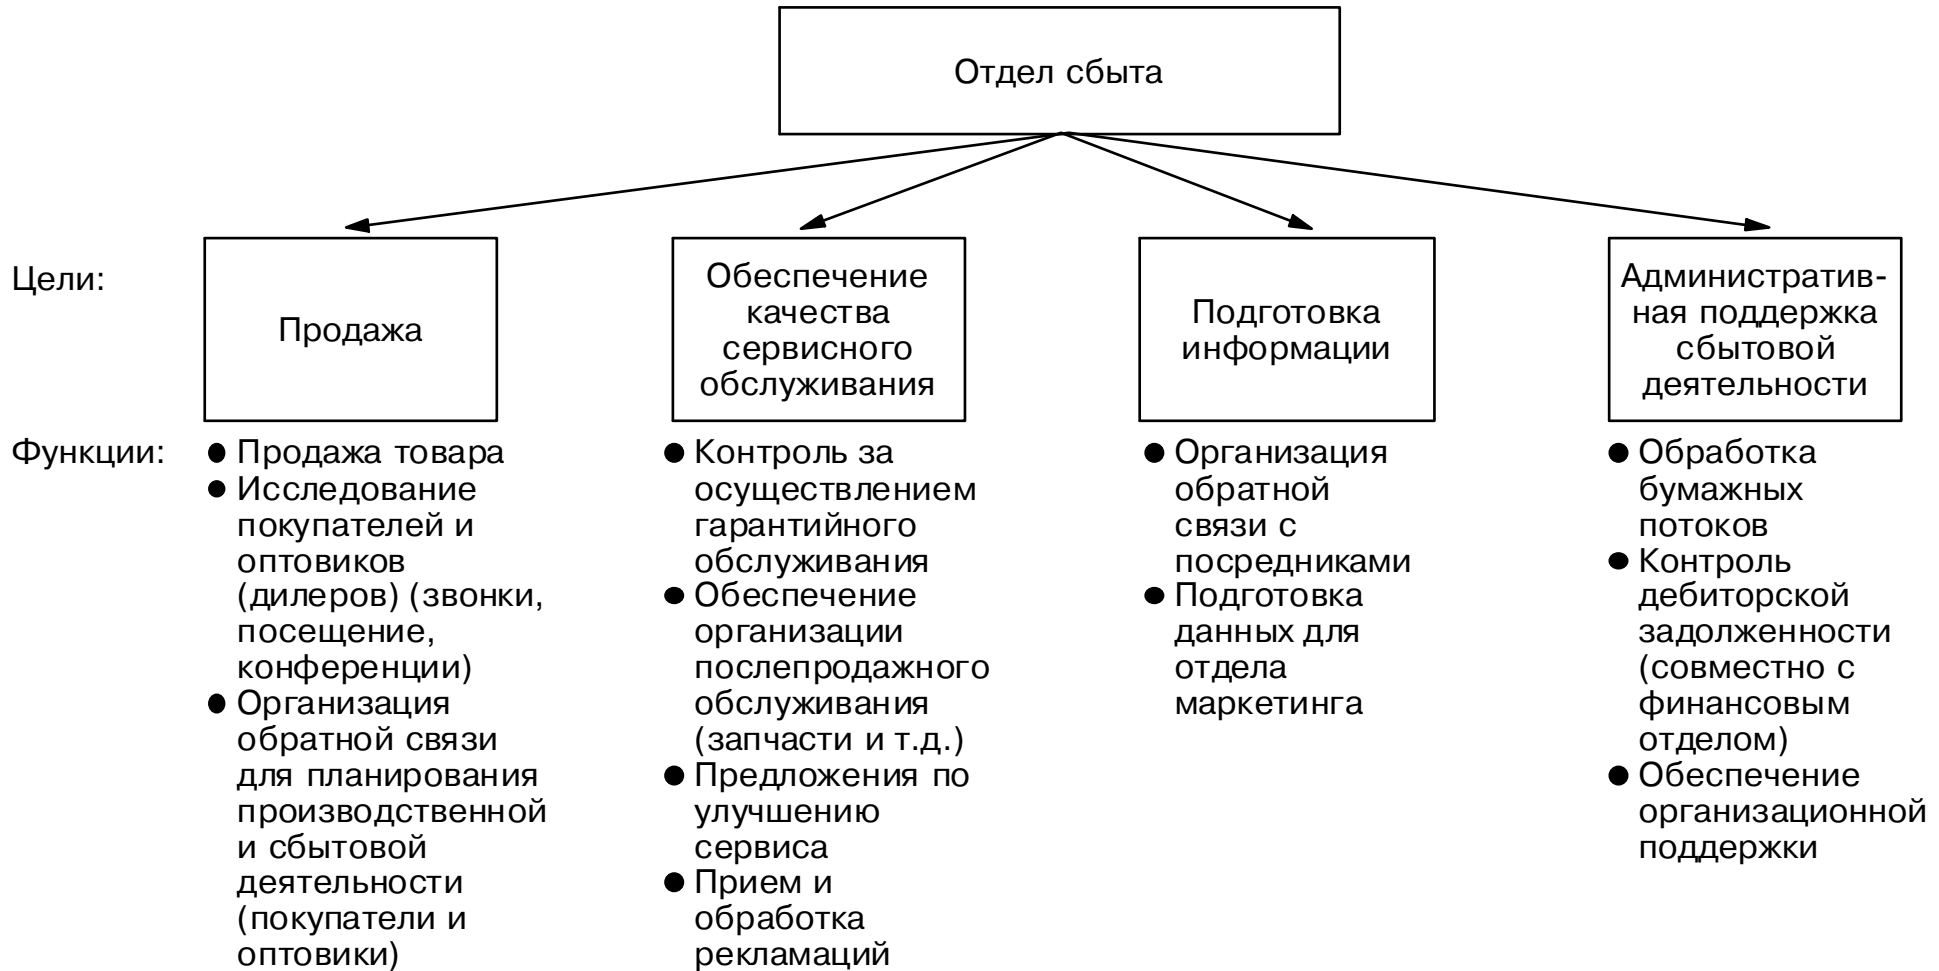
Отдел сбыта

Цели:

Продажа

Обеспечение качества сервисного обслуживания

Подготовка информации

Административная поддержка сбытовой деятельности

Функции:

- Продажа товара
- Исследование покупателей и оптовиков (дилеров) (звонки, посещение, конференции)
- Организация обратной связи для планирования производственной и сбытовой деятельности (покупатели и оптовики)

- Контроль за осуществлением гарантийного обслуживания
- Обеспечение организации послепродажного обслуживания (запчасти и т.д.)
- Предложения по улучшению сервиса
- Прием и обработка рекламаций

- Организация обратной связи с посредниками
- Подготовка данных для отдела маркетинга

- Обработка бумажных потоков
- Контроль дебиторской задолженности (совместно с финансовым отделом)
- Обеспечение организационной поддержки